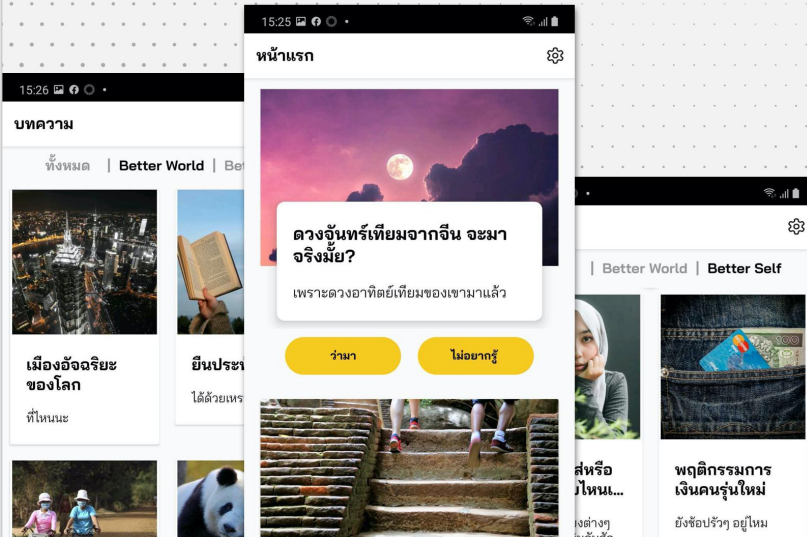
15:26

บทความ

ทั้งหมด | Better World | Be

เมืองอัจฉริยะของโลก

ที่ไหนนะ

ยืนประห

ได้ด้วยเหร

15:25

หน้าแรก

ดวงจันทร์เทียมจากจีน จะมาจริงมั้ย?

เพราะดวงอาทิตย์เทียมของเขามาแล้ว

ว่ามา

ไม่อยากรู้

| Better World | Better Self

สหรือ
ไหน...

งต่างๆ

พฤติกรรมการเงินคนรุ่นใหม่

ยังซ้อปรัวๆ อยู่ไหม